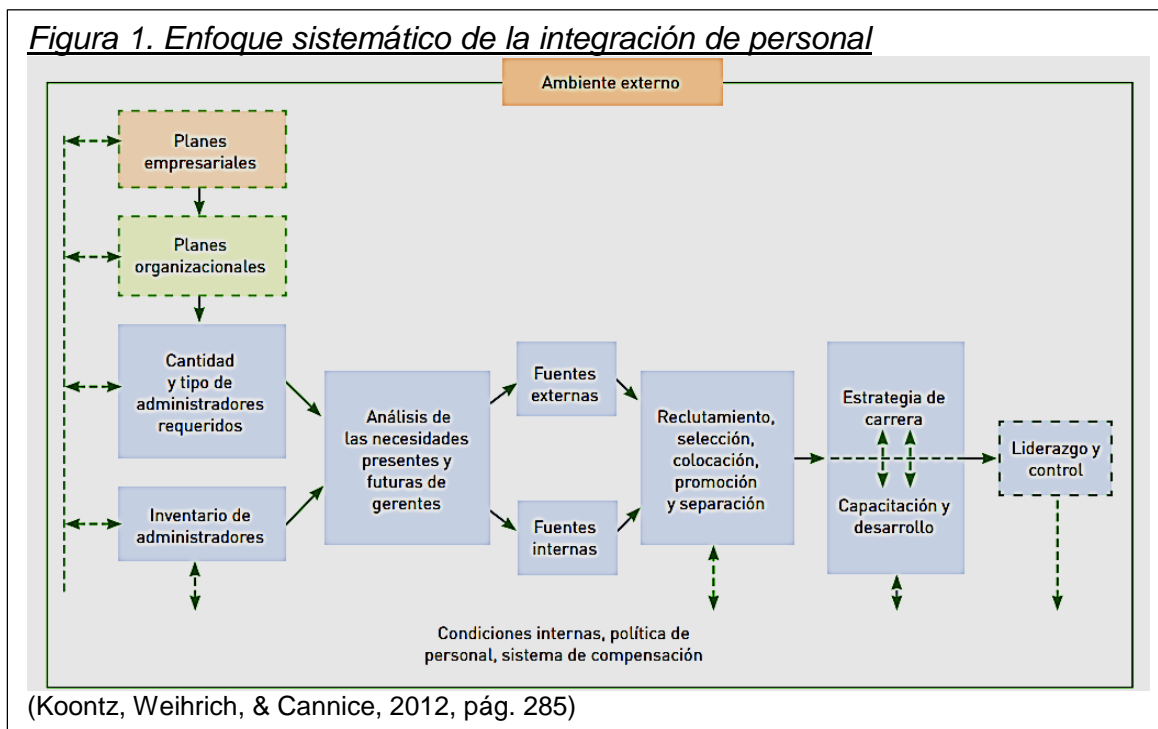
Figura 1. Enfoque sistemático de la integración de personal

Ambiente externo

Planes empresariales

Planes organizacionales

Cantidad y tipo de administradores requeridos

Inventario de administradores

Análisis de las necesidades presentes y futuras de gerentes

Fuentes externas

Fuentes internas

Reclutamiento, selección, colocación, promoción y separación

Estrategia de carrera

Capacitación y desarrollo

Liderazgo y control

Condiciones internas, política de personal, sistema de compensación

(Koontz, Weihrich, & Cannice, 2012, pág. 285)